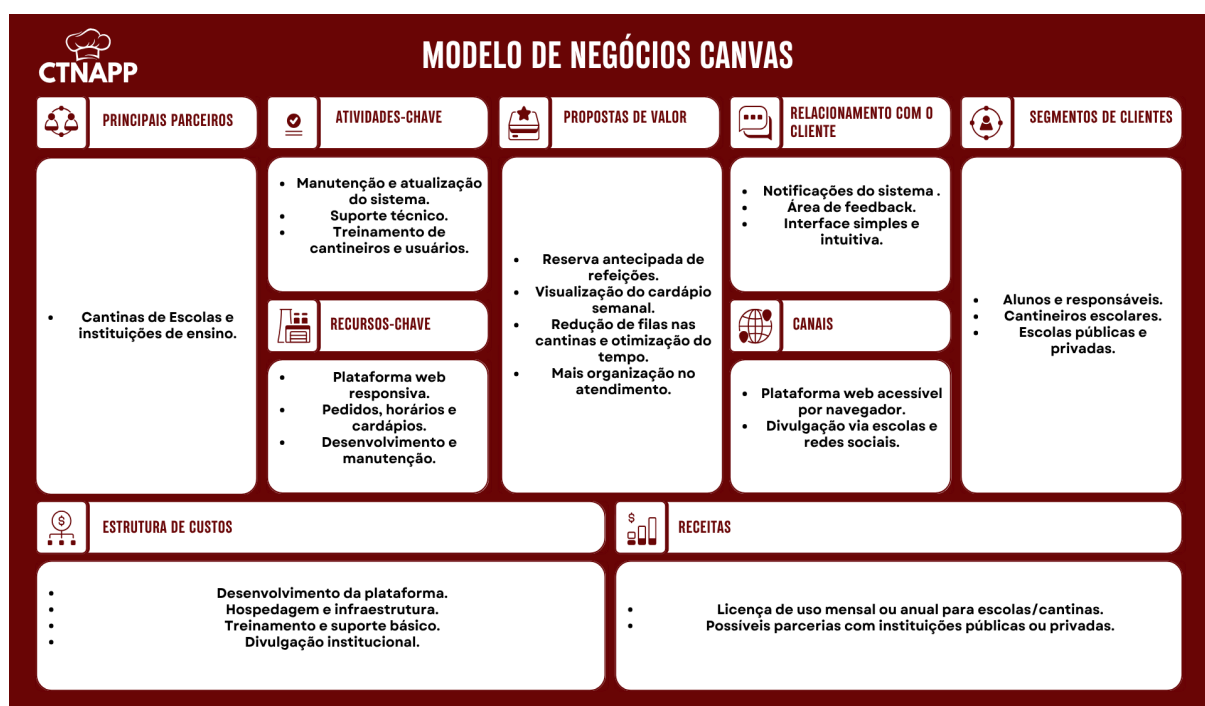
CTNAPP

MODELO DE NEGÓCIOS CANVAS

PRINCIPAIS PARCEIROS

- Cantinas de Escolas e instituições de ensino.

ATIVIDADES-CHAVE

- Manutenção e atualização do sistema.
- Suporte técnico.
- Treinamento de cantineiros e usuários.

RECURSOS-CHAVE

- Plataforma web responsiva.
- Pedidos, horários e cardápios.
- Desenvolvimento e manutenção.

PROPOSTAS DE VALOR

- Reserva antecipada de refeições.
- Visualização do cardápio semanal.
- Redução de filas nas cantinas e otimização do tempo.
- Mais organização no atendimento.

RELACIONAMENTO COM O CLIENTE

- Notificações do sistema .
- Área de feedback.
- Interface simples e intuitiva.

CANAIS

- Plataforma web acessivel por navegador.
- Divulgação via escolas e redes sociais.

SEGMENTOS DE CLIENTES

- Alunos e responsáveis.
- Cantineiros escolares.
- Escolas públicas e privadas.

ESTRUTURA DE CUSTOS

- Desenvolvimento da plataforma.
- Hospedagem e infraestrutura.
- Treinamento e suporte básico.
- Divulgação institucional.

RECEITAS

- Licença de uso mensal ou anual para escolas/cantinas.
- Possíveis parcerias com instituições públicas ou privadas.